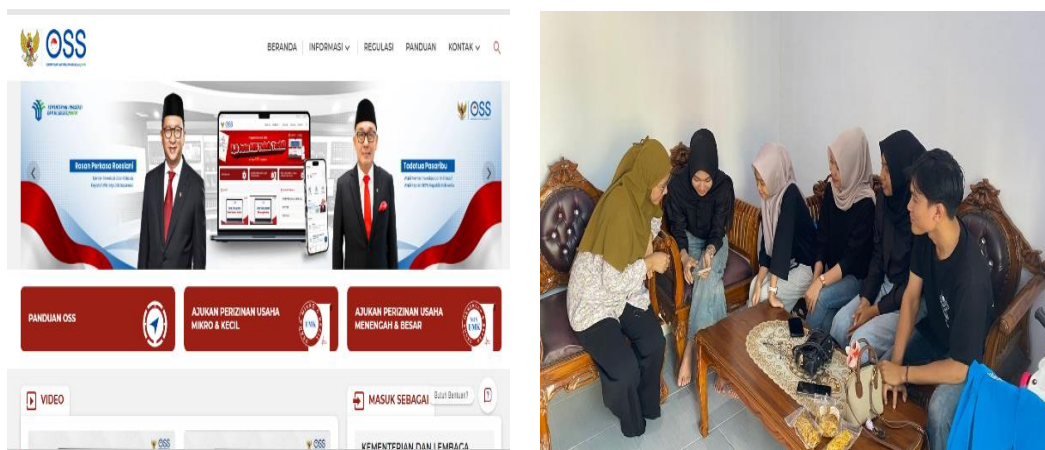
OSS

BERANDA | INFORMASI | REGULASI | PANDUAN | KONTAK

KEMENTERIAN INVESTASI / BKPM

OSS

Rosan Perkasa Roeslani

Todotua Pasaribu

PANDUAN OSS

AJUKAN PERIZINAN USAHA MIKRO & KECIL

UMK

AJUKAN PERIZINAN USAHA MENENGAH & BESAR

VIDEO

MASUK SEBAGAI

Butuh Bantuan?

OSS

OSS

KEMENTERIAN DAN LEMBAGA